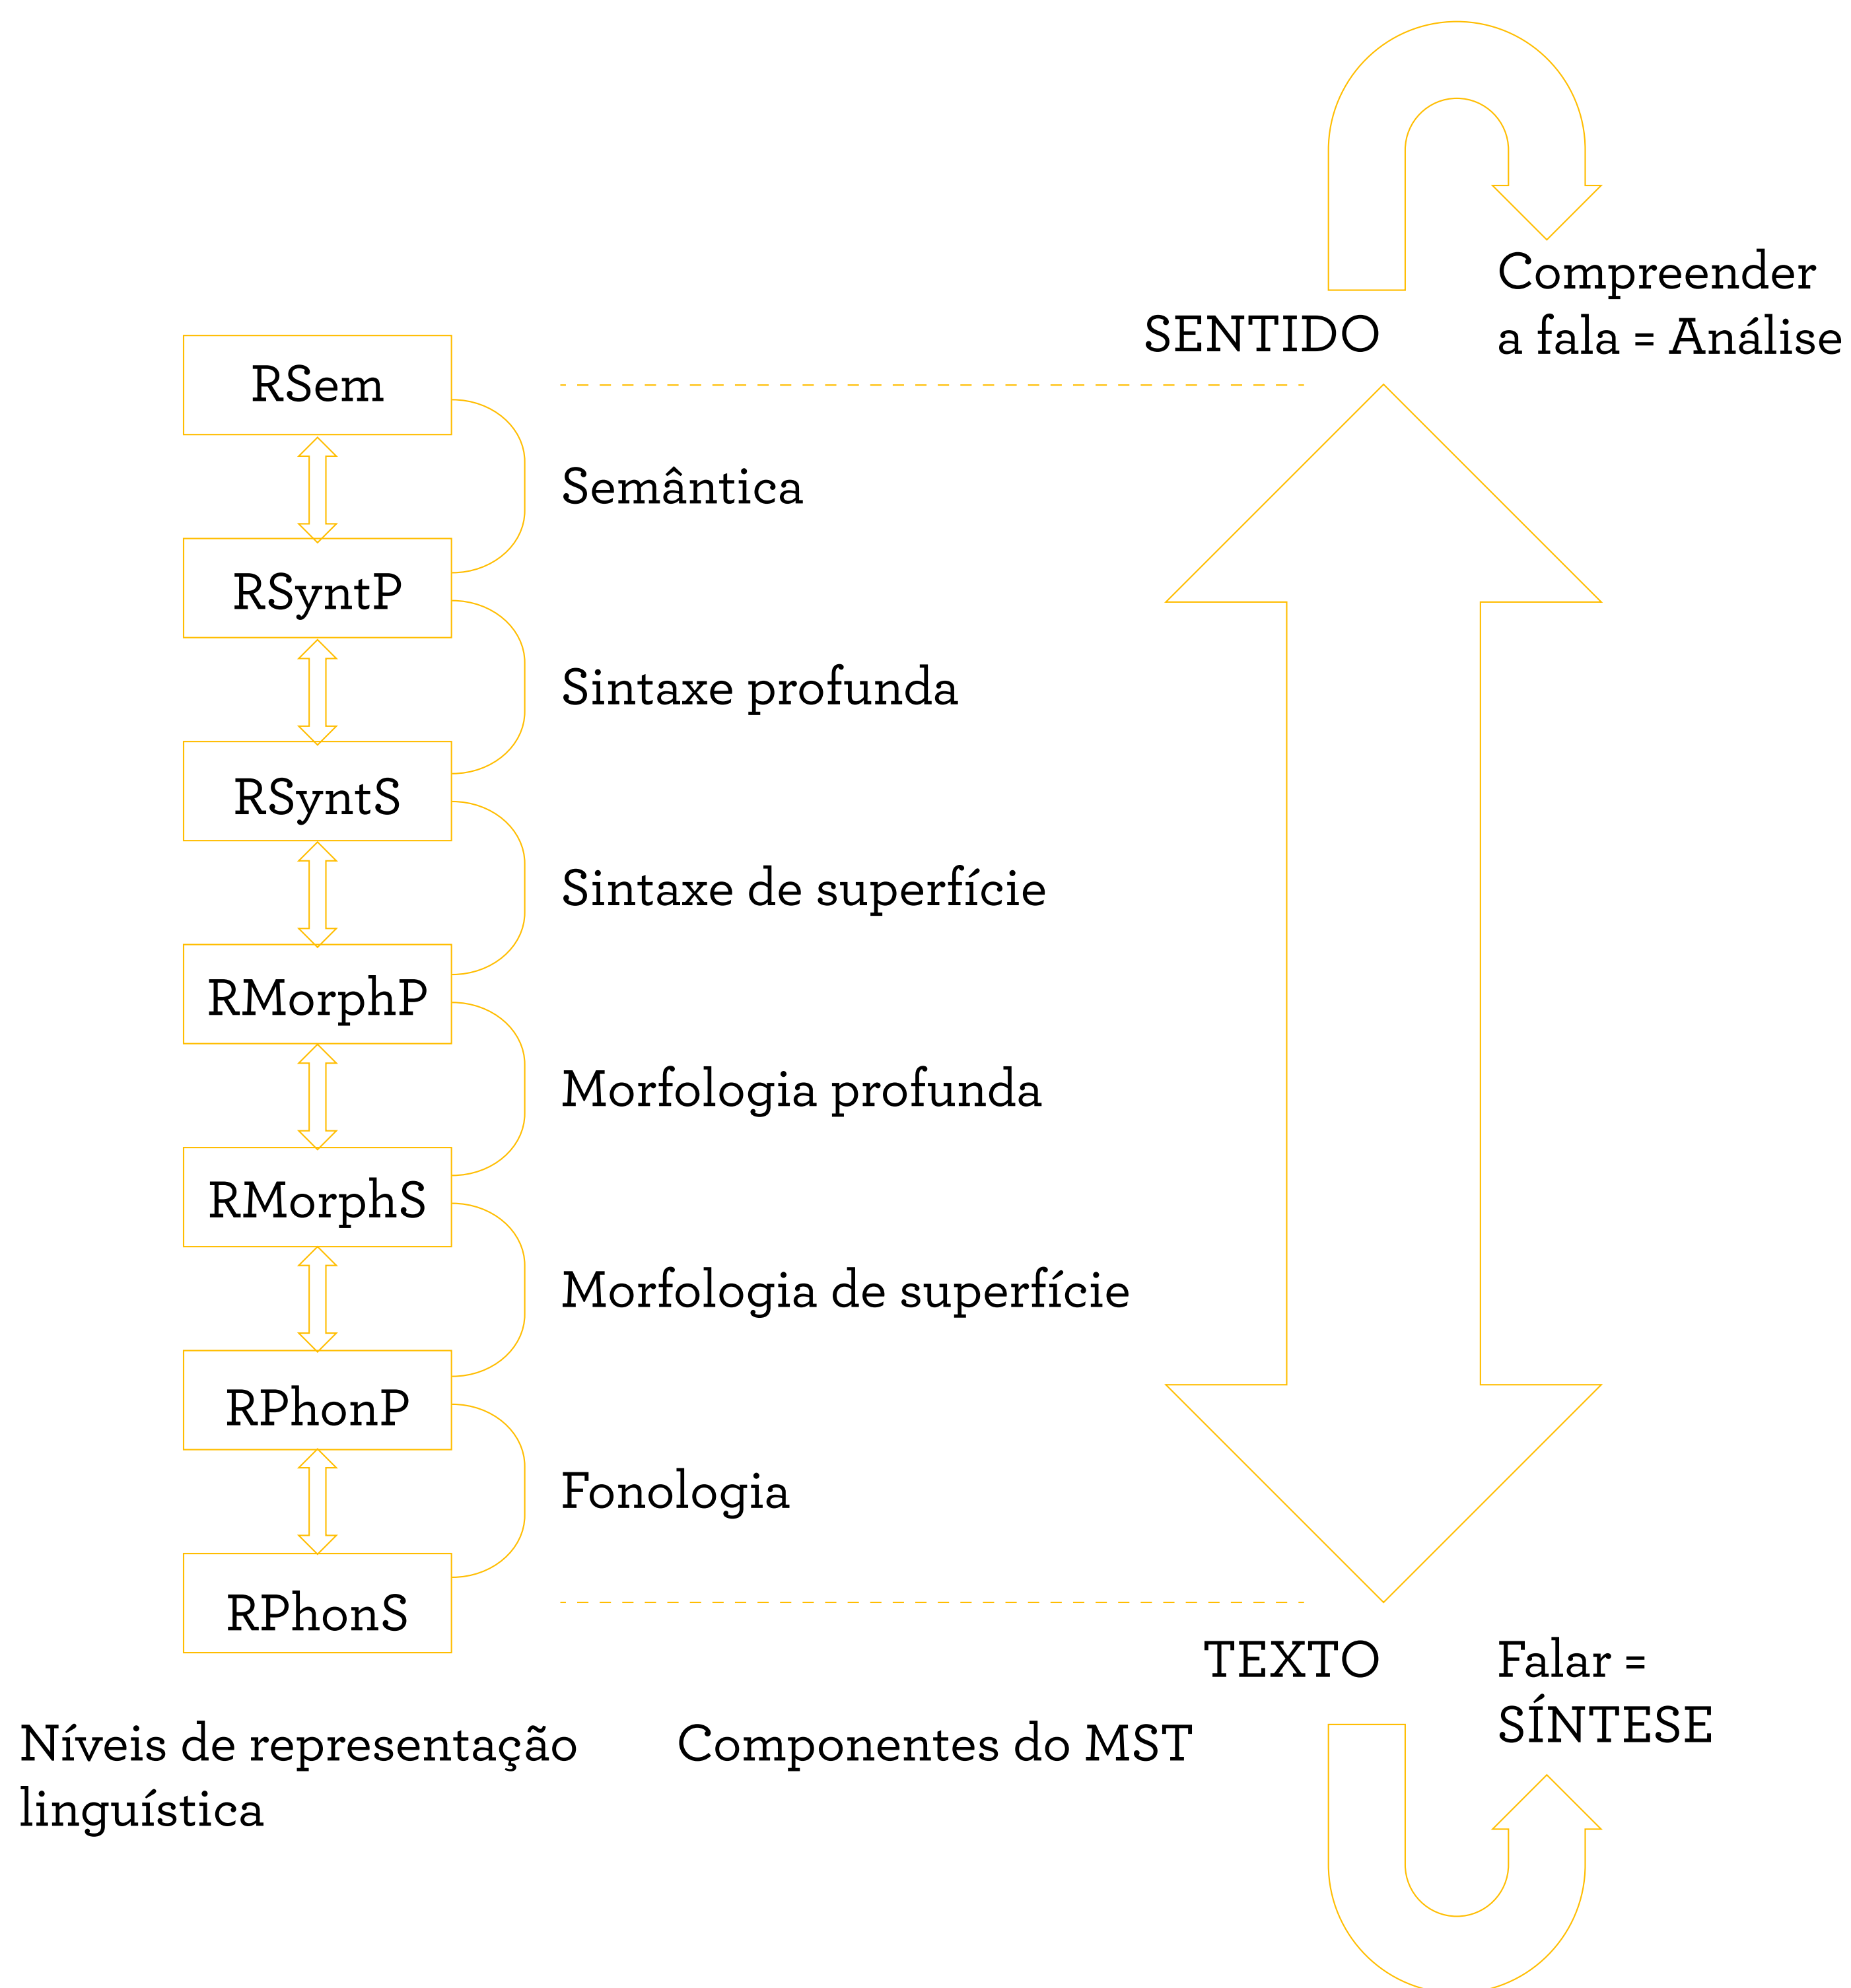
Compreender a fala = Análise

SENTIDO

RSem

Semântica

RSyntP

Sintaxe profunda

RSyntS

Sintaxe de superfície

RMorphP

Morfologia profunda

RMorphS

Morfologia de superfície

RPhonP

Fonologia

RPhonS

TEXTO

Falar = SÍNTESE

Níveis de representação linguística

Componentes do MST